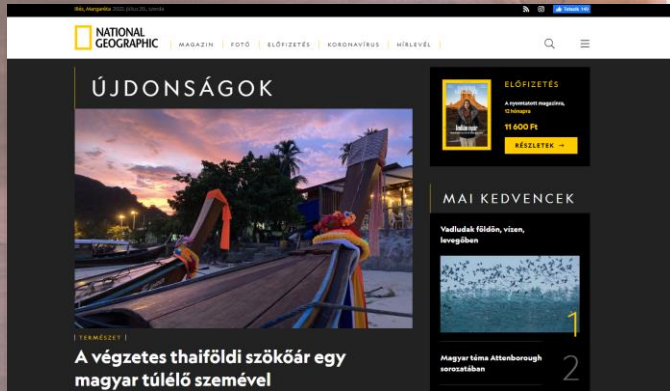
Ilés, Margarita 2021. július 20., szerda

Tetszik 145

NATIONAL GEOGRAPHIC

MAGAZIN | FOTÓ | ELŐFIZETÉS | KORONAVÍRUS | HÍRLEVÉL

ÚJDONSÁGOK

TERMÉSZET

A végzetes thaiföldi szökőár egy magyar túlélő szemével

ELŐFIZETÉS

A nyomtatott magazin, 12 hónapra

11 600 Ft

RÉSZLETEK →

MAI KEDVENCEK

Vadludak földön, vízen, levegőben

1

Magyar téma Attenborough sorozatában

2